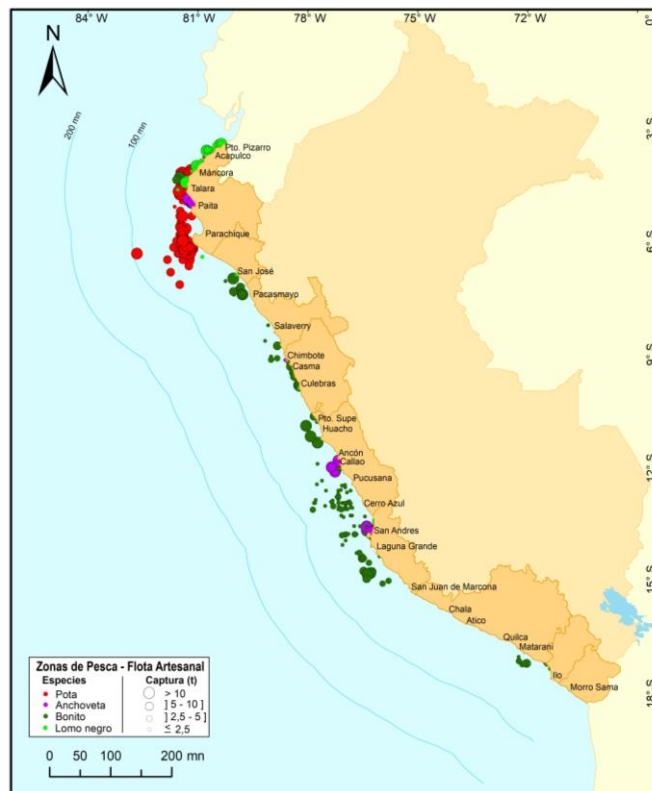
84° W
81° W
78° W
75° W
72° W
0°
3° S
6° S
9° S
12° S
15° S
18° S

N

200 mn
100 mn

Pto. Pizarro
Acapulco
Máncora
Talara
Paita
Parachique
San José
Pacasmayo
Salaverry
Chimbote
Casma
Culebras
Pto. Supe
Huacho
Ancón
Callao
Pucusana
Cerro Azul
San Andres
Laguna Grande
San Juan de Marcona
Chala
Atico
Quilca
Matarani
Ilo
Morro Sama

Zonas de Pesca - Flota Artesanal

| Especies | Captura (t) |
|---|---|
| Pota | > 10 |
| Anchoveta | ] 5 - 10 ] |
| Bonito | ] 2,5 - 5 ] |
| Lomo negro | ≤ 2,5 |

0 50 100 200 mn